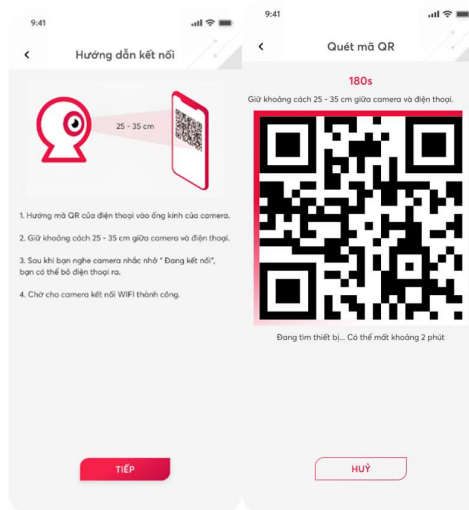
9:41

<

Hướng dẫn kết nối

25 - 35 cm

1. Hướng mã QR của điện thoại vào ống kính của camera.

2. Giữ khoảng cách 25 - 35 cm giữa camera và điện thoại.

3. Sau khi bạn nghe camera nhắc nhở " Đang kết nối", bạn có thể bỏ điện thoại ra.

4. Chờ cho camera kết nối WIFI thành công.

TIẾP

9:41

<

Quét mã QR

180s

Giữ khoảng cách 25 - 35 cm giữa camera và điện thoại.

Đang tìm thiết bị... Có thể mất khoảng 2 phút

HUỶ